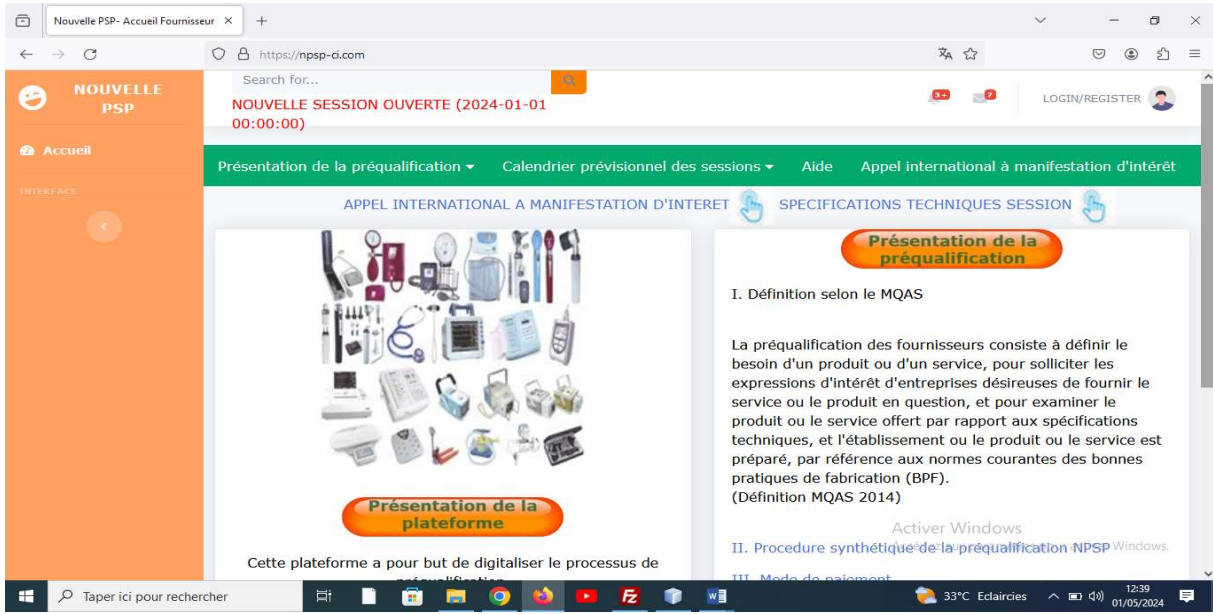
Nouvelle PSP- Accueil Fournisseur ×
https://npsp-ci.com

NOUVELLE PSP

Accueil

INTERFACE

Search for...

NOUVELLE SESSION OUVERTE (2024-01-01 00:00:00)

3+ 7

LOGIN/REGISTER

Présentation de la préqualification ▾ Calendrier prévisionnel des sessions ▾ Aide Appel international à manifestation d'intérêt

APPEL INTERNATIONAL A MANIFESTATION D'INTERET SPECIFICATIONS TECHNIQUES SESSION

Présentation de la plateforme

Cette plateforme a pour but de digitaliser le processus de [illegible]

Présentation de la préqualification

I. Définition selon le MQAS

La préqualification des fournisseurs consiste à définir le besoin d'un produit ou d'un service, pour solliciter les expressions d'intérêt d'entreprises désireuses de fournir le service ou le produit en question, et pour examiner le produit ou le service offert par rapport aux spécifications techniques, et l'établissement ou le produit ou le service est préparé, par référence aux normes courantes des bonnes pratiques de fabrication (BPF).
(Définition MQAS 2014)

Activer Windows

II. Procedure synthétique de la préqualification NPSP Windows.

III. Mode de paiement

Taper ici pour rechercher

33°C Eclaircies 12:39 01/05/2024